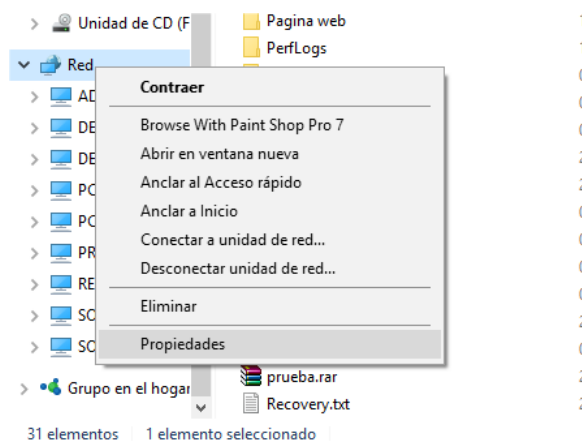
Unidad de CD (F
Red
AD
DE
DE
PC
PC
PR
RE
SC
SC
Grupo en el hogar

Pagina web
PerfLogs
prueba.rar
Recovery.txt

Contraer
Browse With Paint Shop Pro 7
Abrir en ventana nueva
Anclar al Acceso rápido
Anclar a Inicio
Conectar a unidad de red...
Desconectar unidad de red...
Eliminar
Propiedades

31 elementos | 1 elemento seleccionado